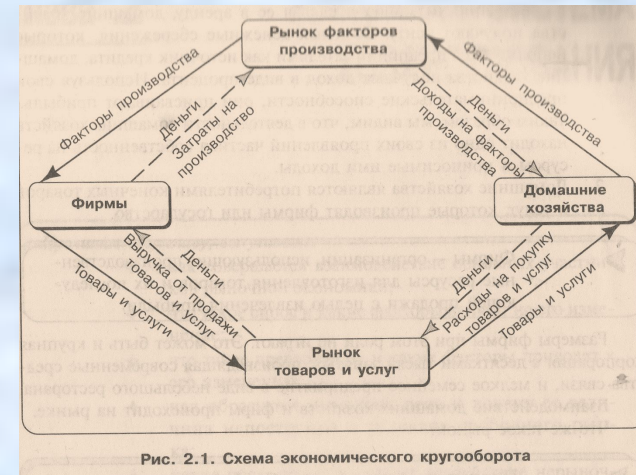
Рынок факторов производства

Факторы производства

Деньги

Затраты на производство

Факторы производства

Деньги

Доходы на факторы производства

Фирмы

Домашние хозяйства

Деньги

Выручка от продажи товаров и услуг

Товары и услуги

Деньги

Расходы на покупку товаров и услуг

Товары и услуги

Рынок товаров и услуг

Рис. 2.1. Схема экономического кругооборота